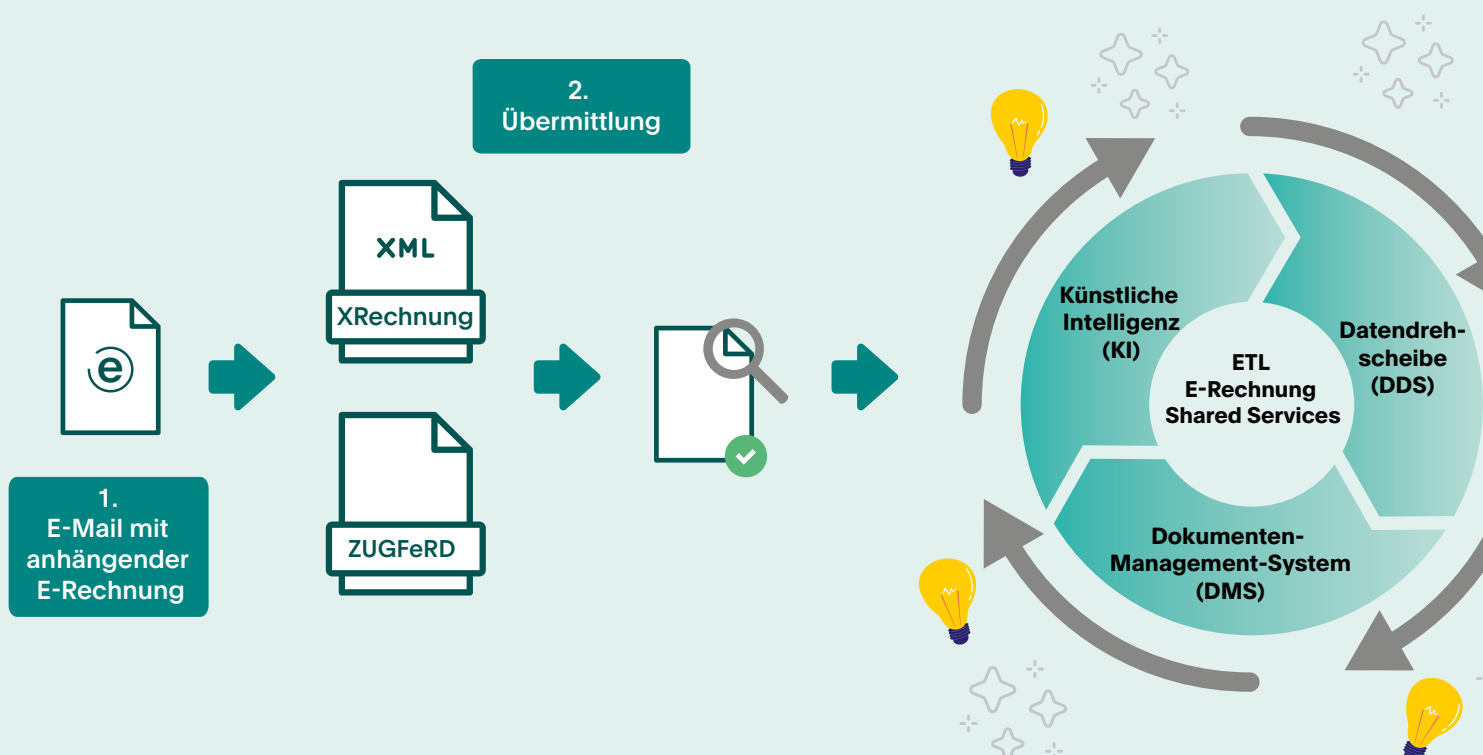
2.
Übermittlung

e

1.
E-Mail mit anhängender E-Rechnung

XML

XRechnung

ZUGFeRD

Künstliche Intelligenz (KI)

ETL
E-Rechnung
Shared Services

Datendrehscheibe (DDS)

Dokumenten-Management-System (DMS)